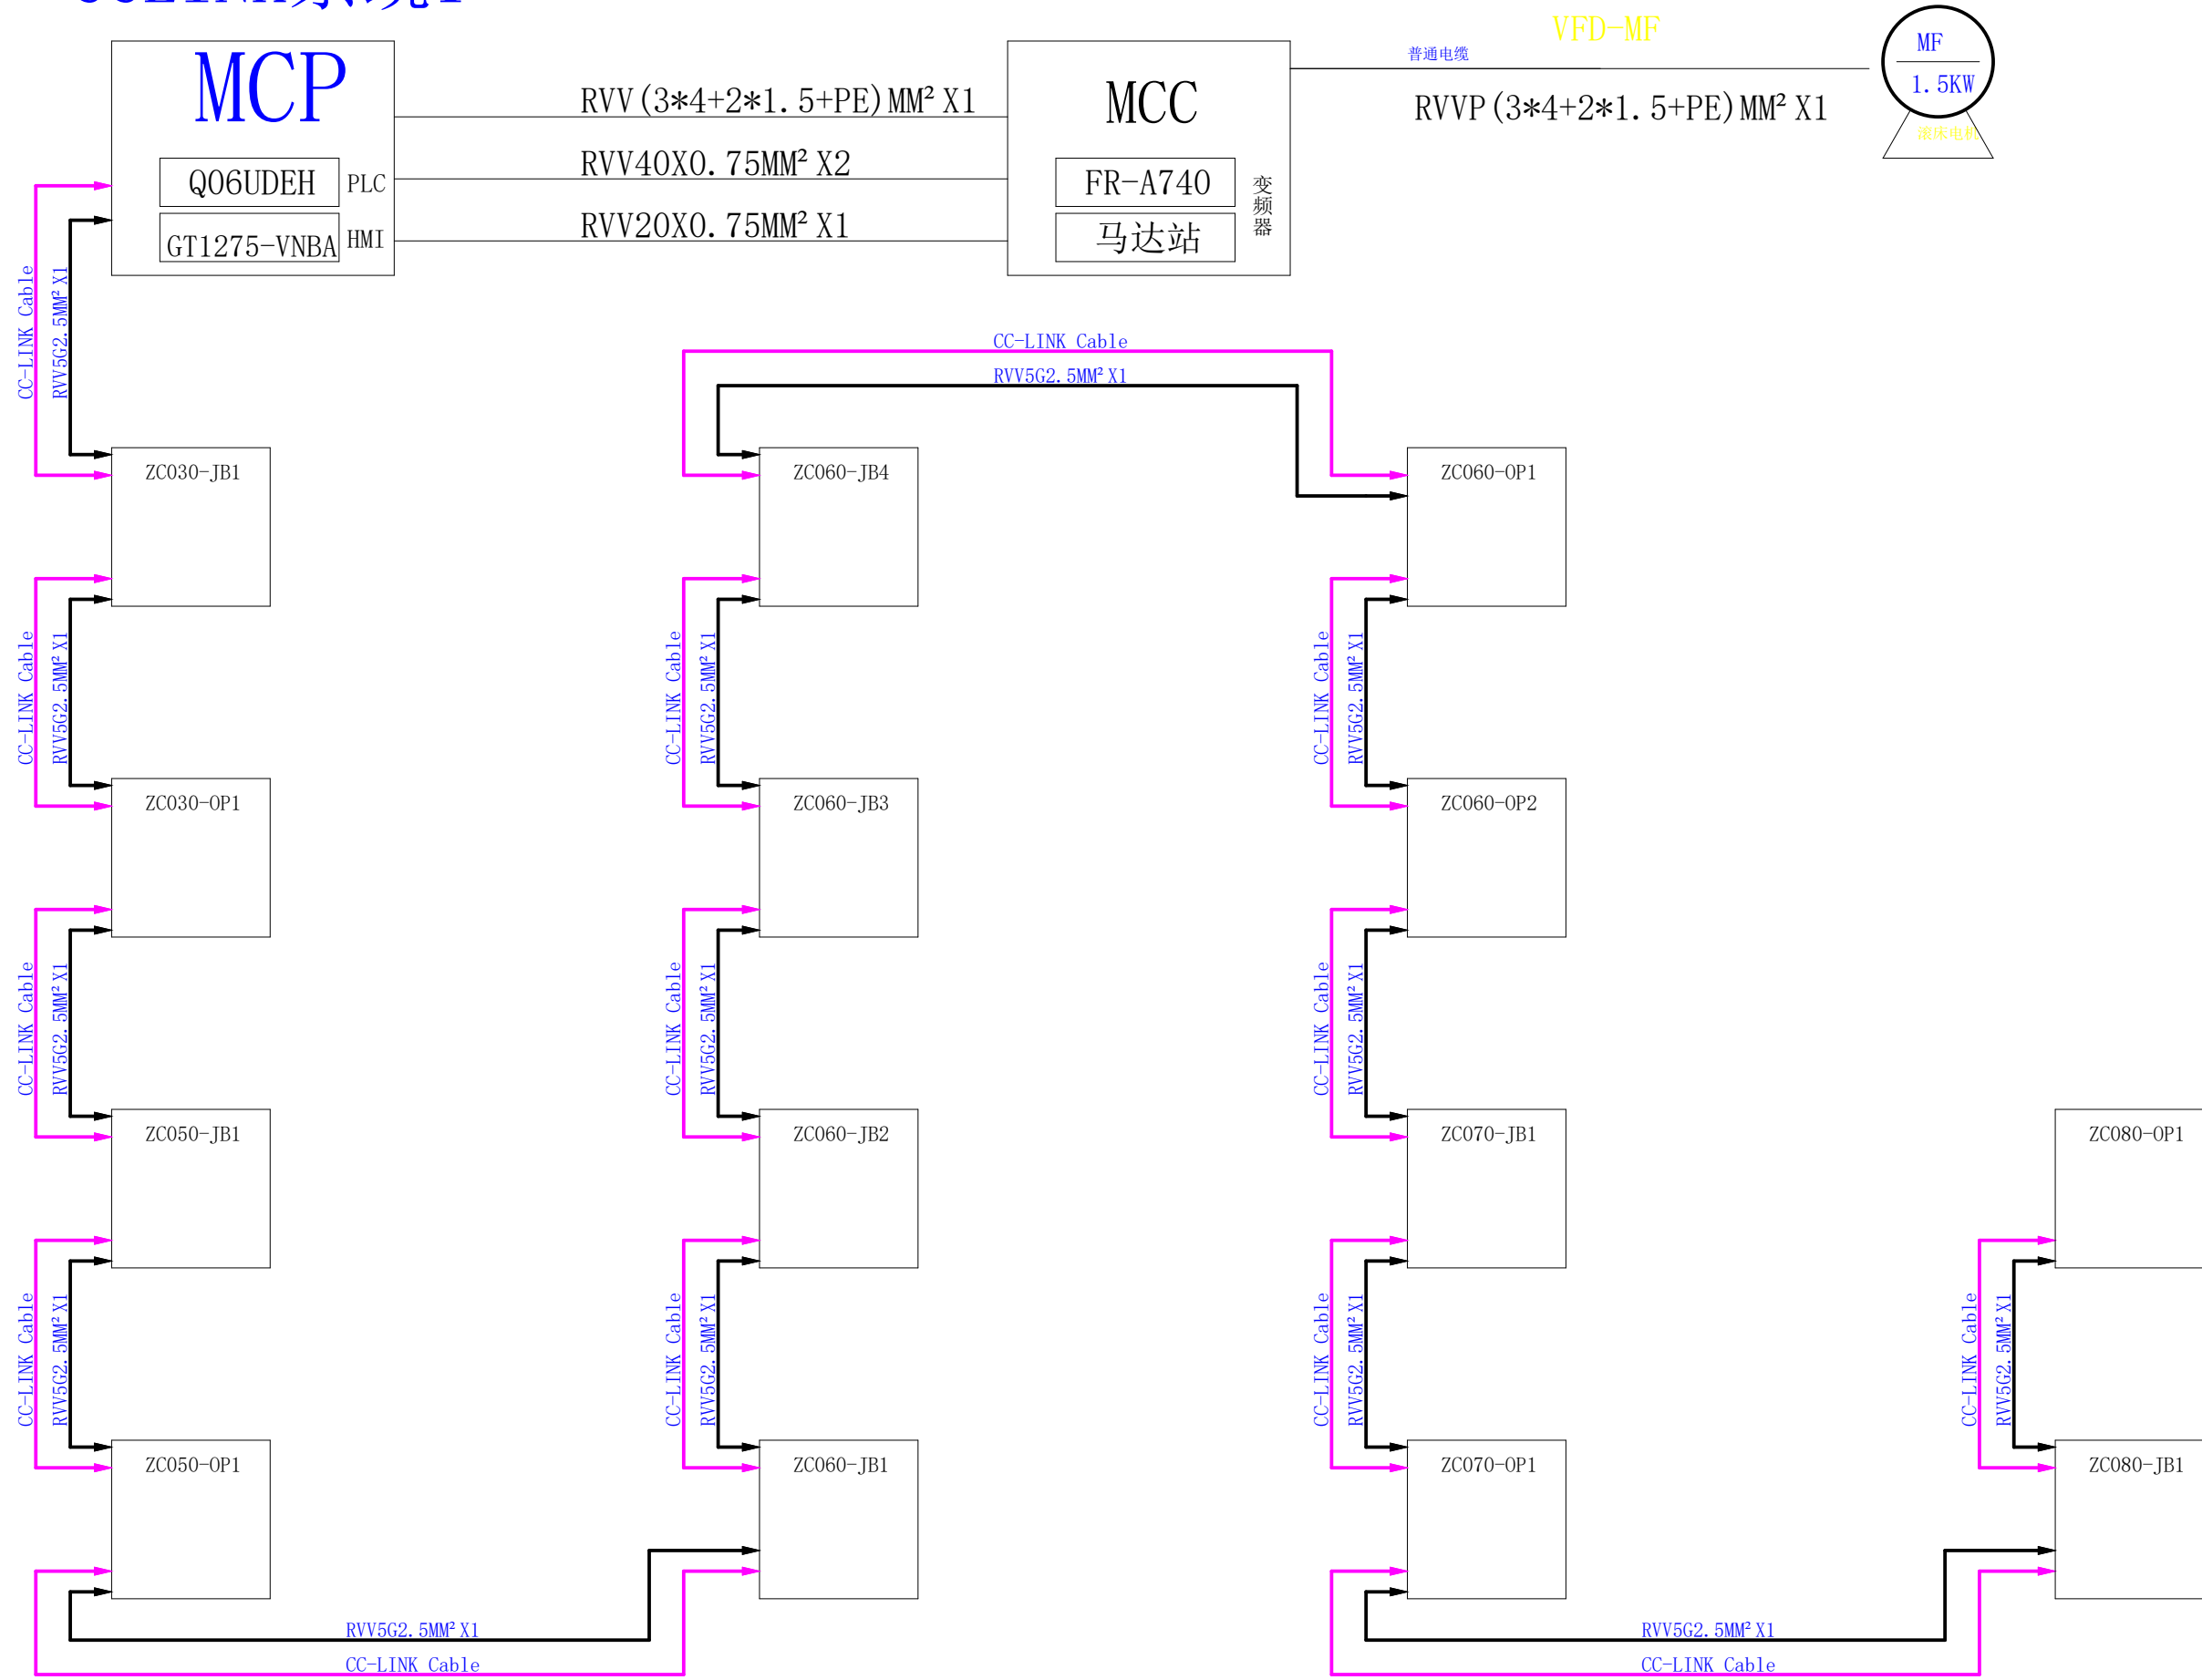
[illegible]

MCP

Q06UDEH PLC

GT1275-VNBA HMI

RVV(3*4+2*1.5+PE)MM² X1

RVV40X0.75MM² X2

RVV20X0.75MM² X1

MCC

FR-A740

马达站

变频器

普通电缆

VFD-MF

RVVP(3*4+2*1.5+PE)MM² X1

MF

1.5KW

滚床电机

CC-LINK Cable

RVV5G2.5MM² X1

ZC030-JB1

CC-LINK Cable

RVV5G2.5MM² X1

ZC030-OP1

CC-LINK Cable

RVV5G2.5MM² X1

ZC050-JB1

CC-LINK Cable

RVV5G2.5MM² X1

ZC050-OP1

RVV5G2.5MM² X1

CC-LINK Cable

CC-LINK Cable

RVV5G2.5MM² X1

ZC060-JB4

CC-LINK Cable

RVV5G2.5MM² X1

ZC060-JB3

CC-LINK Cable

RVV5G2.5MM² X1

ZC060-JB2

CC-LINK Cable

RVV5G2.5MM² X1

ZC060-JB1

ZC060-OP1

CC-LINK Cable

RVV5G2.5MM² X1

ZC060-OP2

CC-LINK Cable

RVV5G2.5MM² X1

ZC070-JB1

CC-LINK Cable

RVV5G2.5MM² X1

ZC070-OP1

RVV5G2.5MM² X1

CC-LINK Cable

ZC080-OP1

CC-LINK Cable

RVV5G2.5MM² X1

ZC080-JB1